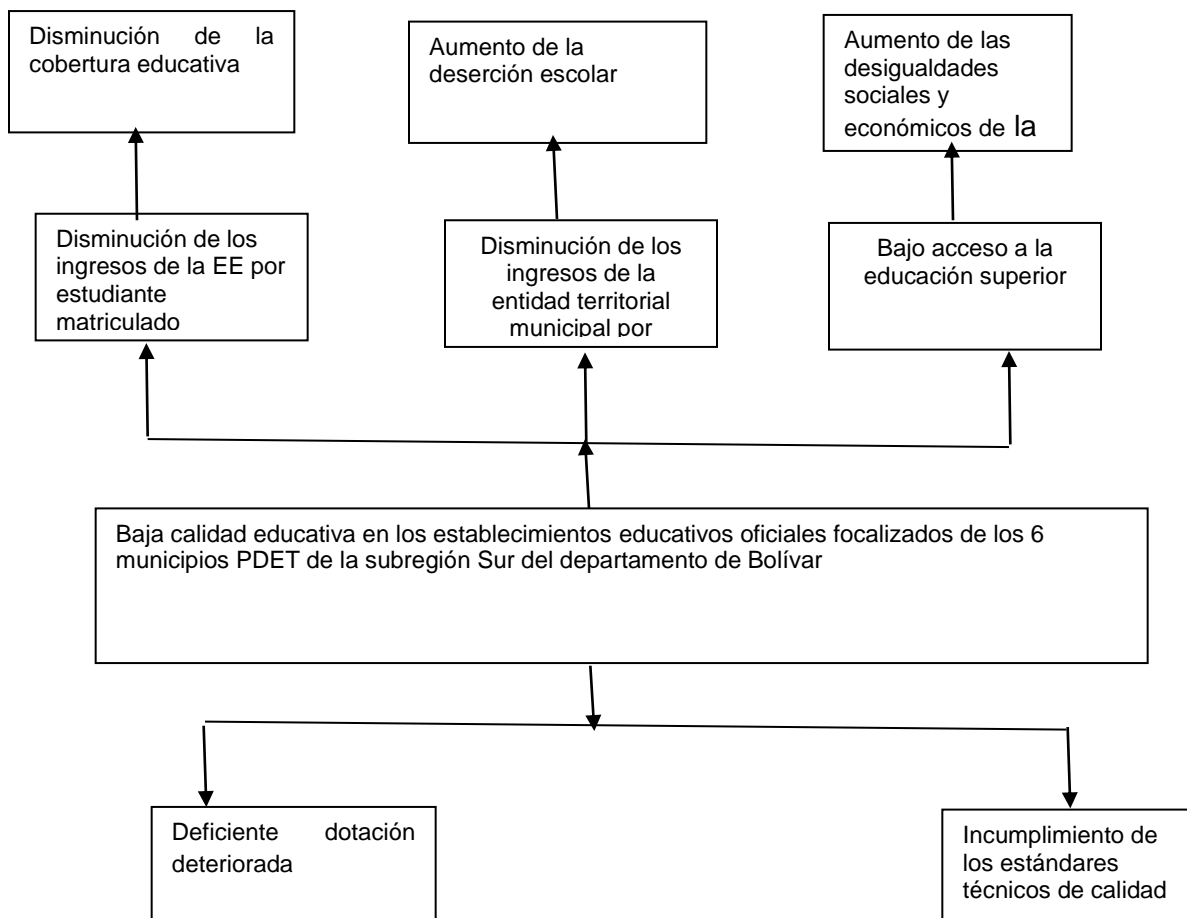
Disminución de la cobertura educativa

Aumento de la deserción escolar

Aumento de las desigualdades sociales y económicos de la

Disminución de los ingresos de la EE por estudiante matriculado

Disminución de los ingresos de la entidad territorial municipal por

Bajo acceso a la educación superior

Baja calidad educativa en los establecimientos educativos oficiales focalizados de los 6 municipios PDET de la subregión Sur del departamento de Bolívar

Deficiente dotación deteriorada

Incumplimiento de los estándares técnicos de calidad